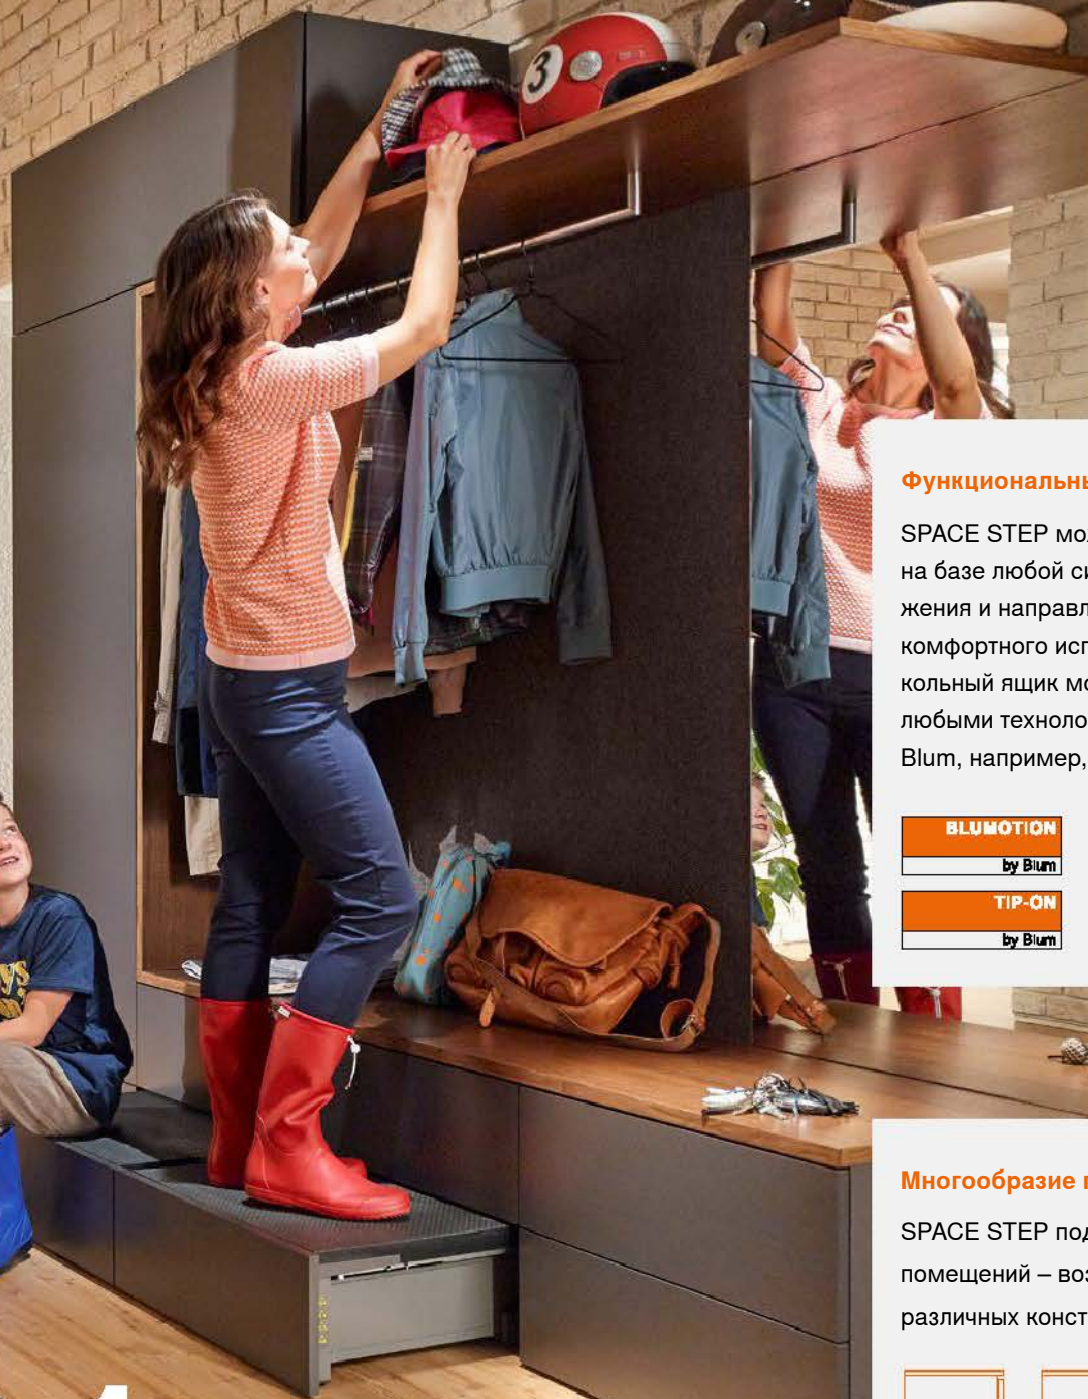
Функциональны

SPACE STEP мо на базе любой си жения и направл комфортного исп кольный ящик мо любыми техноло Blum, например,

BLUMOTION
by Blum

TIP-ON
by Blum

Многообразие

SPACE STEP под помещений – воз различных конст